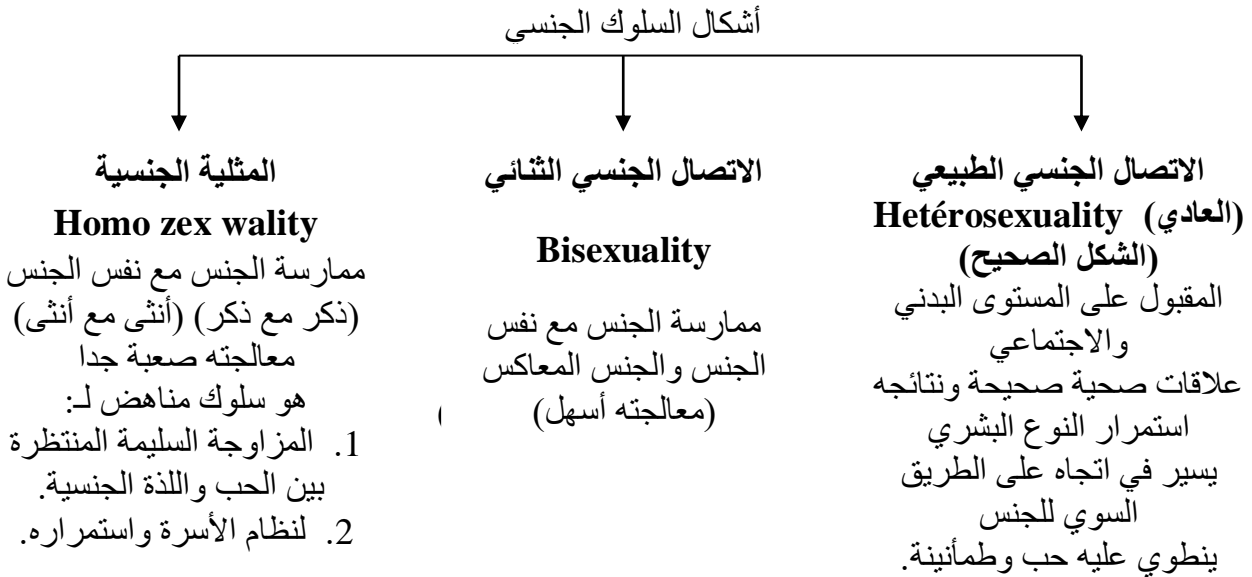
أشكال السلوك الجنسي

الاتصال الجنسي الطبيعي
(العادي) Hetérosexuality
(الشكل الصحيح)
المقبول على المستوى البدني والاجتماعي
علاقات صحية صحيحة ونتائجه استمرار النوع البشري
يسير في اتجاه على الطريق السوي للجنس
ينطوي عليه حب وطمأنينة.

الاتصال الجنسي الثنائي

Bisexuality

ممارسة الجنس مع نفس الجنس والجنس المعاكس (معالجته أسهل)

المثلية الجنسية
Homo zex wality
ممارسة الجنس مع نفس الجنس (ذكر مع ذكر) (أنثى مع أنثى)
معالجته صعبة جدا
هو سلوك مناهض لـ:
1. المزاوجة السليمة المنتظرة بين الحب واللذة الجنسية.
2. لنظام الأسرة واستمراره.